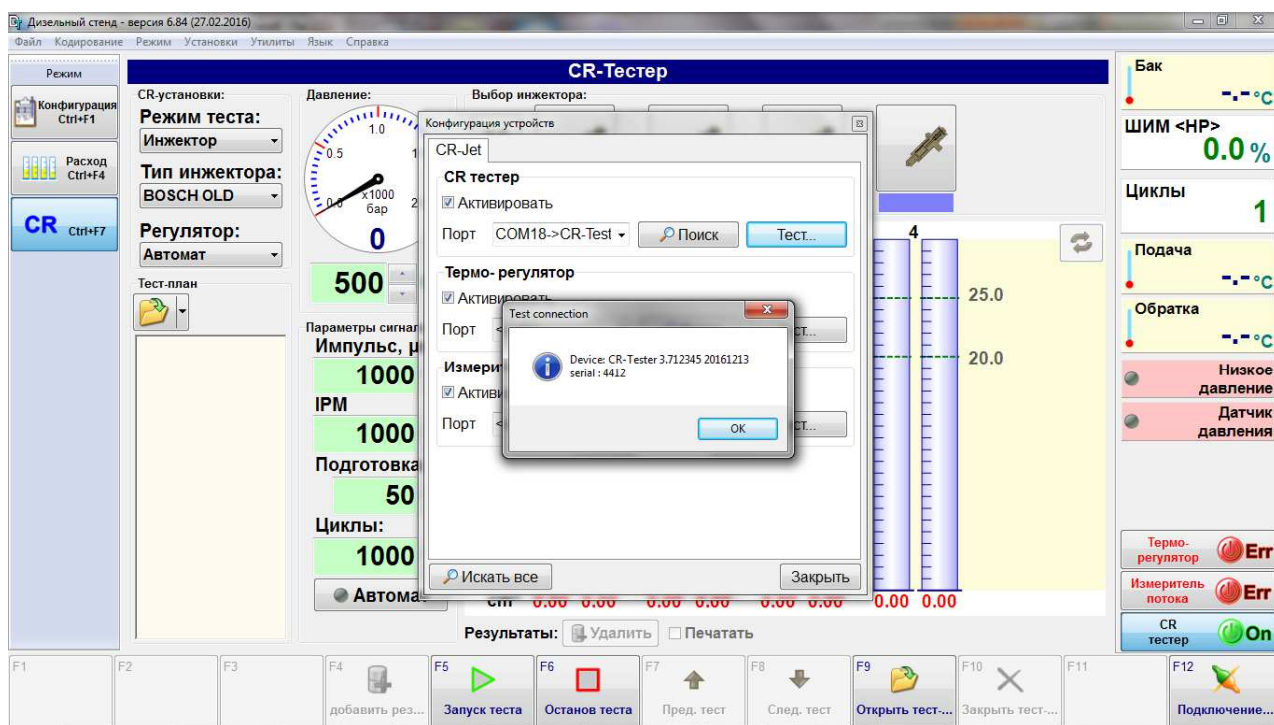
Дизельный стенд - версия 6.84 (27.02.2016)
Файл Кодирование Режим Установки Утилиты Язык Справка

Режим
Конфигурация Ctrl+F1
Расход Ctrl+F4
CR Ctrl+F7

CR-Тестер

CR-установки:
Режим теста:
Инжектор
Тип инжектора:
BOSCH OLD
Регулятор:
Автомат

Тест-план

Давление:
1.0
0.5
x1000 бар
0
500

Выбор инжектора:

Параметры сигнал
Импульс, м
1000
IPM
1000
Подготовка
50
Циклы:
1000
Автома

Конфигурация устройств
CR-Jet
CR тестер
Активировать
Порт COM18->CR-Test Поиск Тест...
Термо- регулятор
Активировать
Порт
Измерит
Активи
Порт
Искать все Закрыть

Test connection
Device: CR-Tester 3.712345 20161213
serial : 4412
OK

4
25.0
20.0
0.00 0.00 0.00 0.00 0.00 0.00 0.00 0.00

Результаты: Удалить Печатать

Бак
-.- °C
ШИМ <HP>
0.0 %
Циклы
1
Подача
-.- °C
Обратка
-.- °C
Низкое давление
Датчик давления
Термо-регулятор Err
Измеритель потока Err
CR тестер On

F1 F2 F3 F4 добавить рез... F5 Запуск теста F6 Останов теста F7 Пред. тест F8 След. тест F9 Открыть тест-... F10 Закрыть тест-... F11 F12 Подключение...